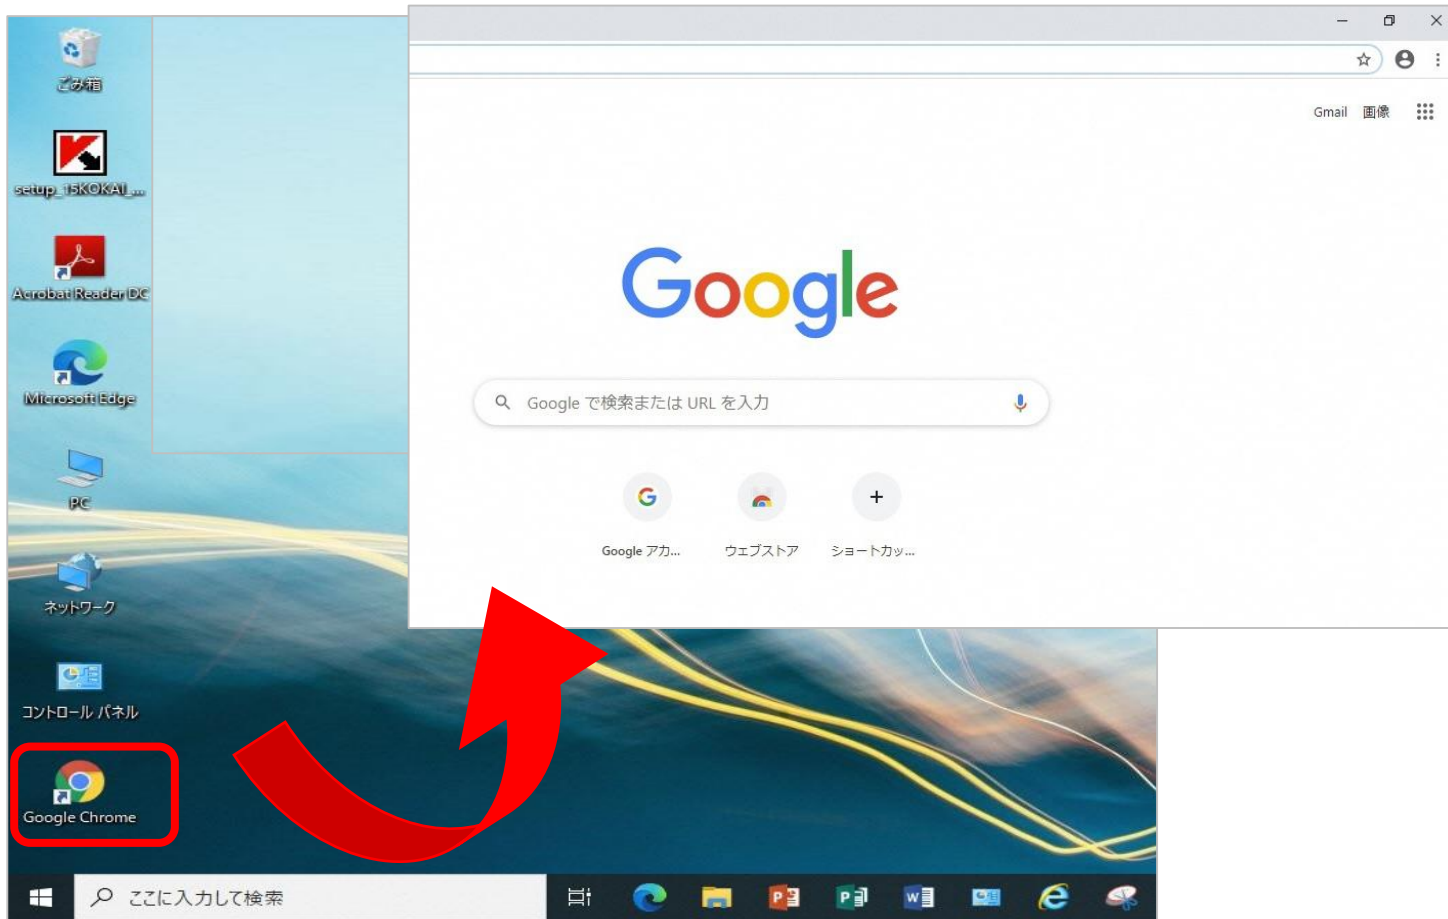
ごみ箱

setup_15KOKAI_...

Acrobat Reader DC

Microsoft Edge

PC

ネットワーク

コントロール パネル

Google Chrome

ここに入力して検索

Gmail 画像

Google

Google で検索または URL を入力

Google アカ...

ウェブストア

ショートカッ...